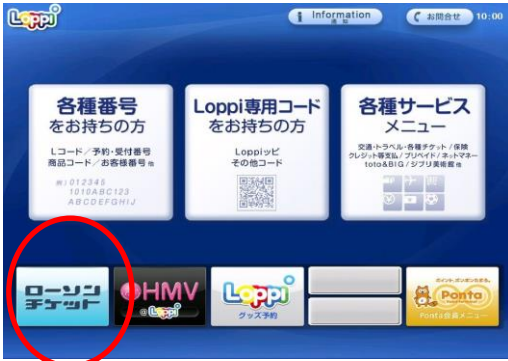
Loppi

Information

お問合せ

10:00

各種番号
をお持ちの方

Lコード／予約・受付番号
商品コード／お客様番号 他

012345
1010ABC123
ABCDEFGHIJ

Loppi専用コード
をお持ちの方

Loppiッピ
その他コード

各種サービス
メニュー

交通・トラベル・各種チケット／保険
クレジット等支払／プリペイド／ネットマネー
toto&BIG／ジブリ美術館 他

ローソン
チケット

HMV
@Loppi

Loppi
グッズ予約

Ponta
Ponta会員メニュー